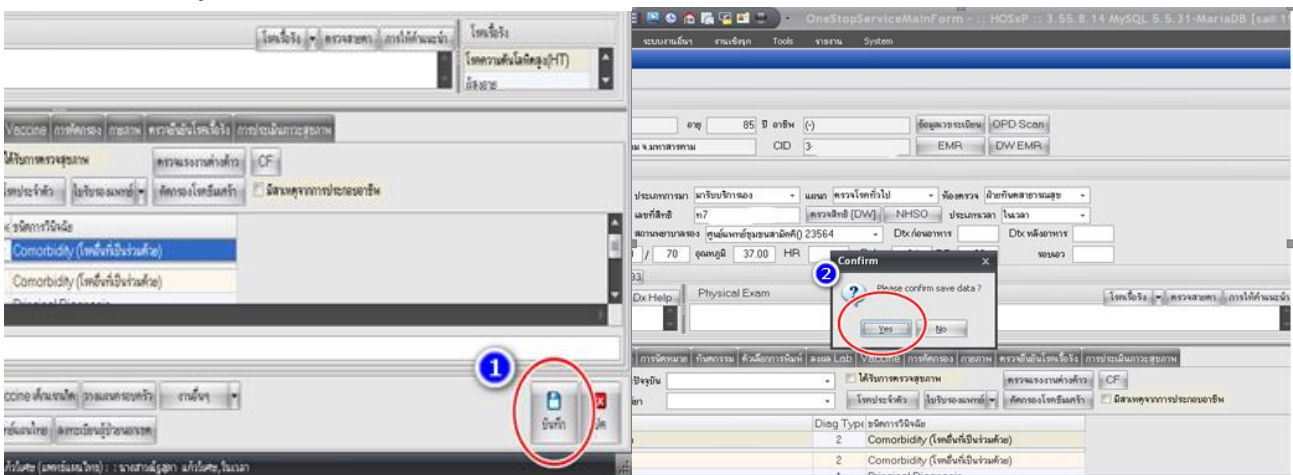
โรคเรื้อรัง | ตรวจสายตา | การให้คำแนะนำ | โรคเรื้อรัง
โรคความดันโลหิตสูง(HT)
ผื่นทราย

Vaccine | การคัดกรอง | กายภาพ | ตรวจข้อมันโรคเรื้อรัง | การประเมินภาวะสุขภาพ
ได้รับการตรวจสุขภาพ | ตรวจแรงงานต่างด้าว | CF
โรคประจำตัว | ใบรับรองแพทย์ | คัดกรองโรคอื่นครัว | มีสาเหตุจากการประกอบอาชีพ
ชนิดการวินิจฉัย
Comorbidity (โรคอื่นที่เป็นร่วมด้วย)
Comorbidity (โรคอื่นที่เป็นร่วมด้วย)

Vaccine เด็กแรกเกิด | วางแผนครอบครัว | งานอื่นๆ
แพทย์แผนไทย | ลงทะเบียนผู้ป่วยนอก
บันทึก | ปิด
1

OneStopServiceMainForm - :: HOSxP :: 3.55.8.14 MySQL 5.5.31-MariaDB [sa
ระบบงานอื่นๆ | งานเชิงรุก | Tools | รายงาน | System

อายุ 85 ปี อาชีพ (-) | ข้อมูลเวชระเบียน | OPD Scan
จ.มหาสารคาม | CID 3 | EMR | DW EMR

ประเภทการมา มารับบริการเอง | แผนก ตรวจโรคทั่วไป | ห้องตรวจ ฝ่ายทันตสาธารณสุข
เลขที่สิทธิ n7 | ตรวจสิทธิ์ [DW] | NHSO | ประเภทเวลา ในเวลา
สถานพยาบาลรอง ศูนย์แพทย์ชุมชนสามัคคี() 23564 | Dtx ก่อนอาหาร | Dtx หลังอาหาร
/ 70 อุณหภูมิ 37.00 HR | รอบเอว
93
Dx Help | Physical Exam | โรคเรื้อรัง | ตรวจสายตา | การให้คำแนะนำ

Confirm
2
Please confirm save data ?
Yes | No

การนัดหมาย | ทันตกรรม | หัวเลือกการพิมพ์ | ลงผล Lab | Vaccine | การคัดกรอง | กายภาพ | ตรวจข้อมันโรคเรื้อรัง | การประเมินภาวะสุขภาพ
ปัจจุบัน | ได้รับการตรวจสุขภาพ | ตรวจแรงงานต่างด้าว | CF
โรคประจำตัว | ใบรับรองแพทย์ | คัดกรองโรคอื่นครัว | มีสาเหตุจากการประกอบอาชีพ
Diag Type | ชนิดการวินิจฉัย
2 | Comorbidity (โรคอื่นที่เป็นร่วมด้วย)
2 | Comorbidity (โรคอื่นที่เป็นร่วมด้วย)